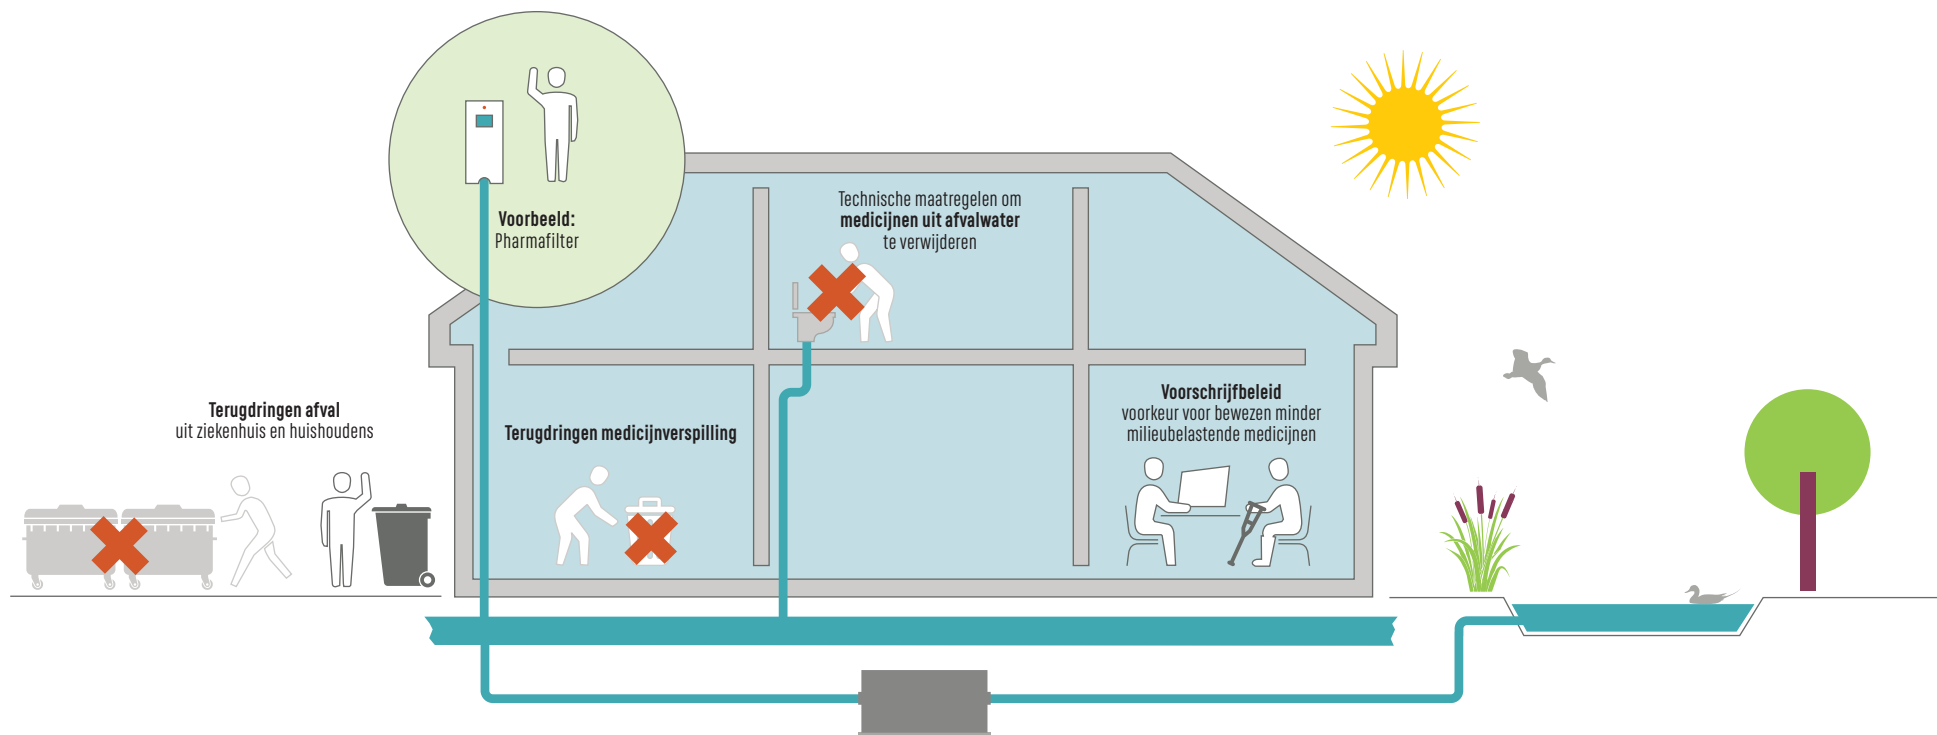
Voorbeeld:
Pharmafilter

Technische maatregelen om
**medicijnen uit afvalwater**
te verwijderen

Terugdringen afval
uit ziekenhuis en huishoudens

Terugdringen medicijnverspilling

Voorschrijfbeleid
voorkeur voor bewezen minder milieubelastende medicijnen